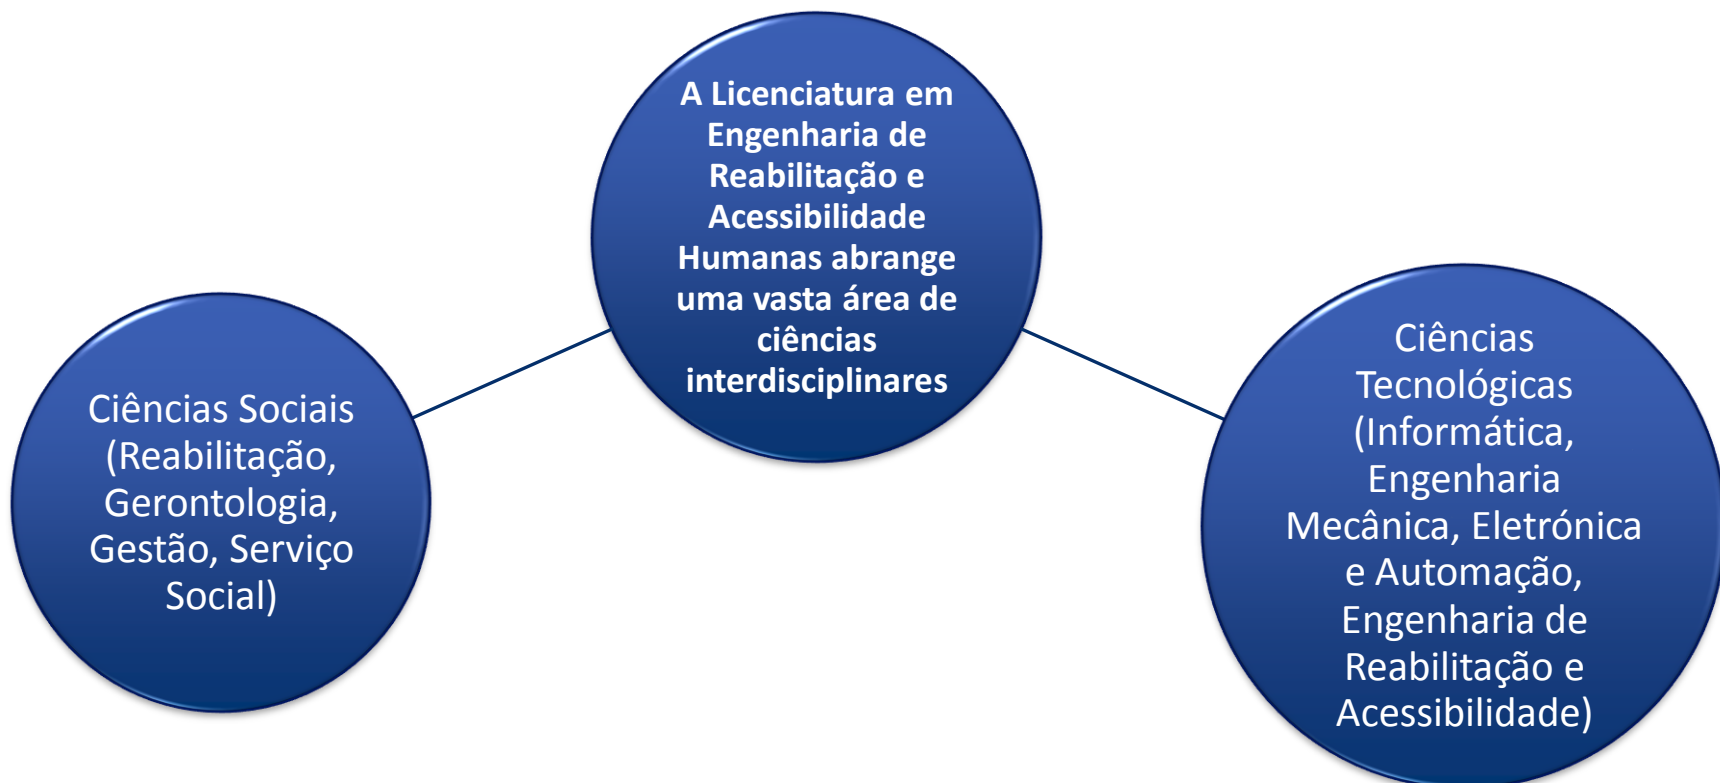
A Licenciatura em Engenharia de Reabilitação e Acessibilidade Humanas abrange uma vasta área de ciências interdisciplinares

Ciências Sociais (Reabilitação, Gerontologia, Gestão, Serviço Social)

Ciências Tecnológicas (Informática, Engenharia Mecânica, Eletrónica e Automação, Engenharia de Reabilitação e Acessibilidade)